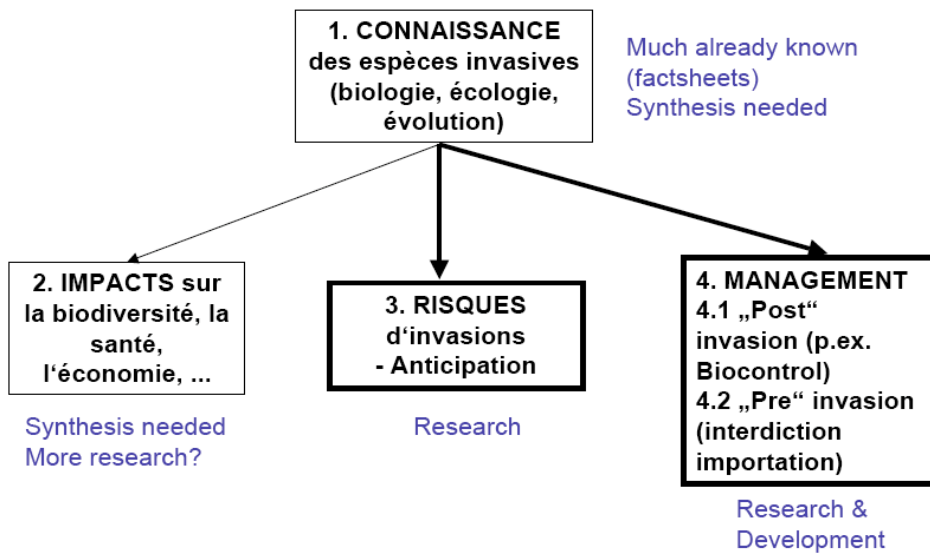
1. CONNAISSANCE des espèces invasives (biologie, écologie, évolution)

Much already known (factsheets) Synthesis needed

2. IMPACTS sur la biodiversité, la santé, l‘économie, ...

Synthesis needed More research?

3. RISQUES d‘invasions - Anticipation

Research

4. MANAGEMENT
4.1 „Post“ invasion (p.ex. Biocontrol)
4.2 „Pre“ invasion (interdiction importation)

Research & Development